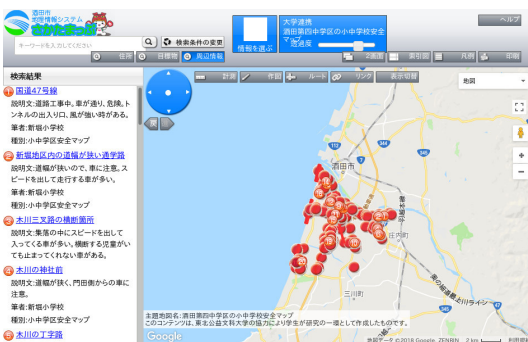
酒田市
地図情報システム
さかたまっぷ

ヘルプ

キーワードを入力してください

検索条件の変更

住所 目標物 周辺情報

情報を選ぶ

大学連携
酒田第四中学区の小中学校安全マップ
透過度

2画面 要旨 凡例 印刷

検索結果

計測 作図 ルート リンク 表示切替

地図

1 国道47号線
説明文:道路工事中、車が通り、危険。トンネルの出入り口、風が強い時あぶない。
筆者:新堀小学校
種別:小中学区安全マップ

2 新堀地区内の道幅が狭い通学路
説明文:道幅が狭いので、車に注意。スピードを出して走行する車が多い。
筆者:新堀小学校
種別:小中学区安全マップ

3 木川三叉路の横断箇所
説明文:集落の中にスピードを出して入ってくる車が多い。横断する児童がいても止まってくれない車がある。

4 木川の神社前
説明文:道幅が狭く、門田側からの車に注意。
筆者:新堀小学校
種別:小中学区安全マップ

5 木川の丁字路

三川町

主題地図名:酒田第四中学区の小中学校安全マップ
このコンテンツは、東北公益文科大学の協力により学生が研究の一環として作成したものです。

Google
地図データ ©2018 Google, ZENRIN 2 km 利用規約